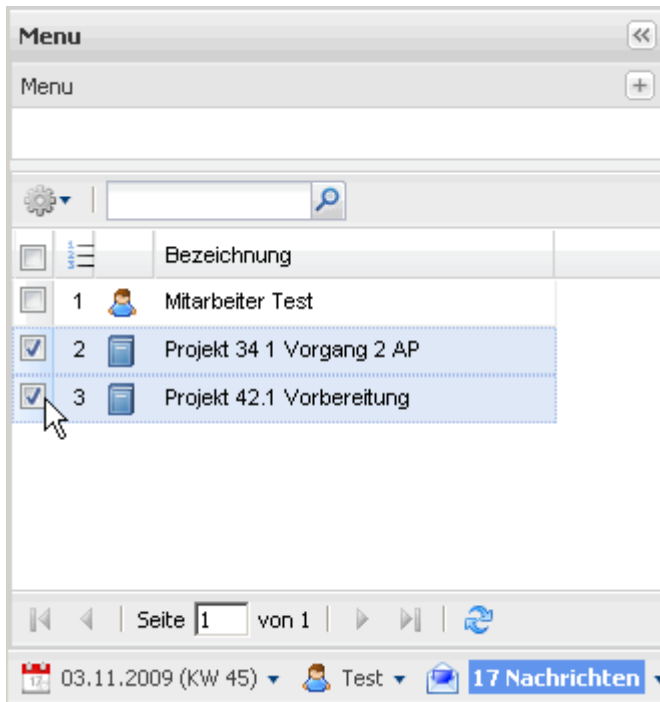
Menu

Menu

| | | | Bezeichnung |
|---|---|---|---|
| | 1 | | Mitarbeiter Test |
| | 2 | | Projekt 34 1 Vorgang 2 AP |
| | 3 | | Projekt 42.1 Vorbereitung |

Seite 1 von 1

03.11.2009 (KW 45) ▾ Test ▾ 17 Nachrichten